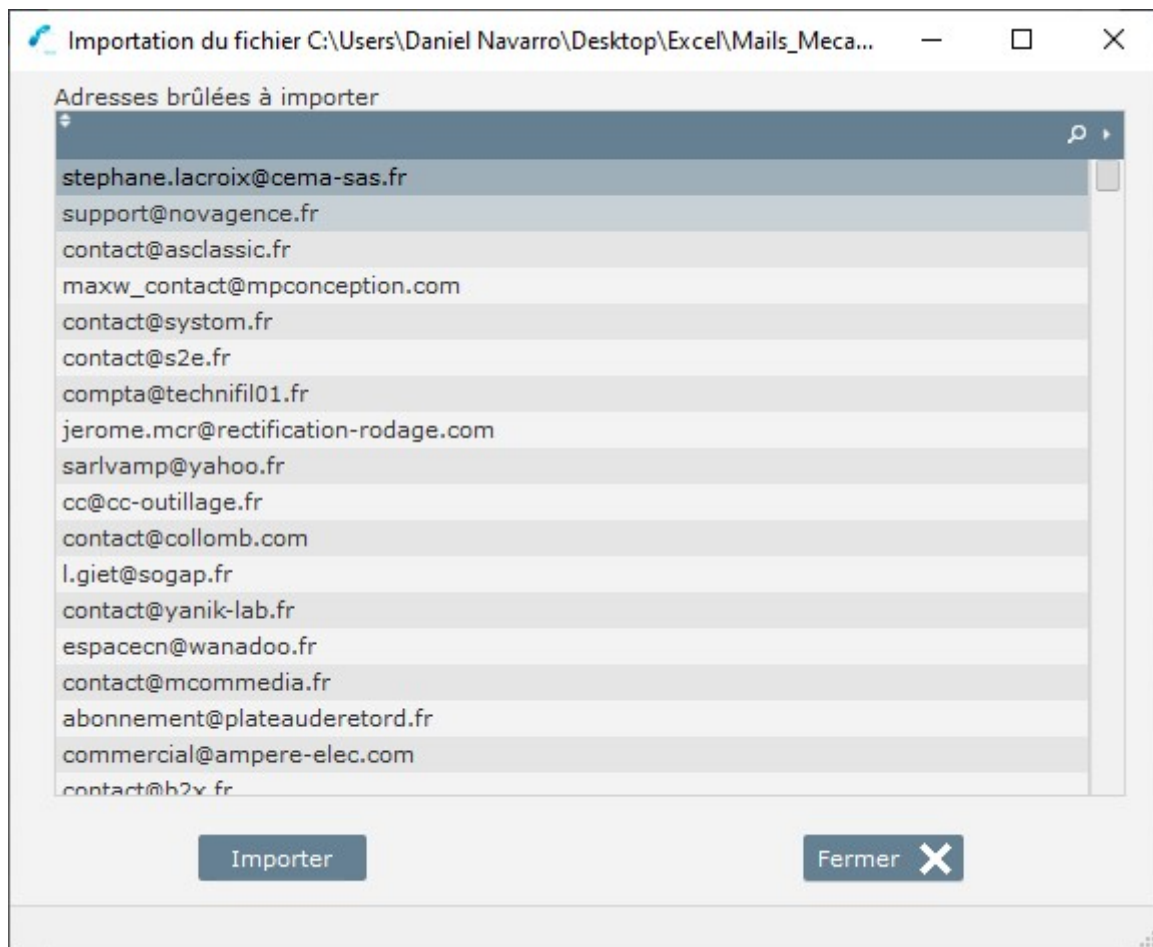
Importation du fichier C:\Users\Daniel Navarro\Desktop\Excel\Mails_Meca...

Adresses brûlées à importer

stephane.lacroix@cema-sas.fr
support@novagence.fr
contact@asclassic.fr
maxw_contact@mpconception.com
contact@systom.fr
contact@s2e.fr
compta@technifil01.fr
jerome.mcr@rectification-rodage.com
sarlvamp@yahoo.fr
cc@cc-outillage.fr
contact@collomb.com
l.giet@sogap.fr
contact@yanik-lab.fr
espacecn@wanadoo.fr
contact@mcommedia.fr
abonnement@plateauderetord.fr
commercial@ampere-elec.com
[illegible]

Importer

Fermer